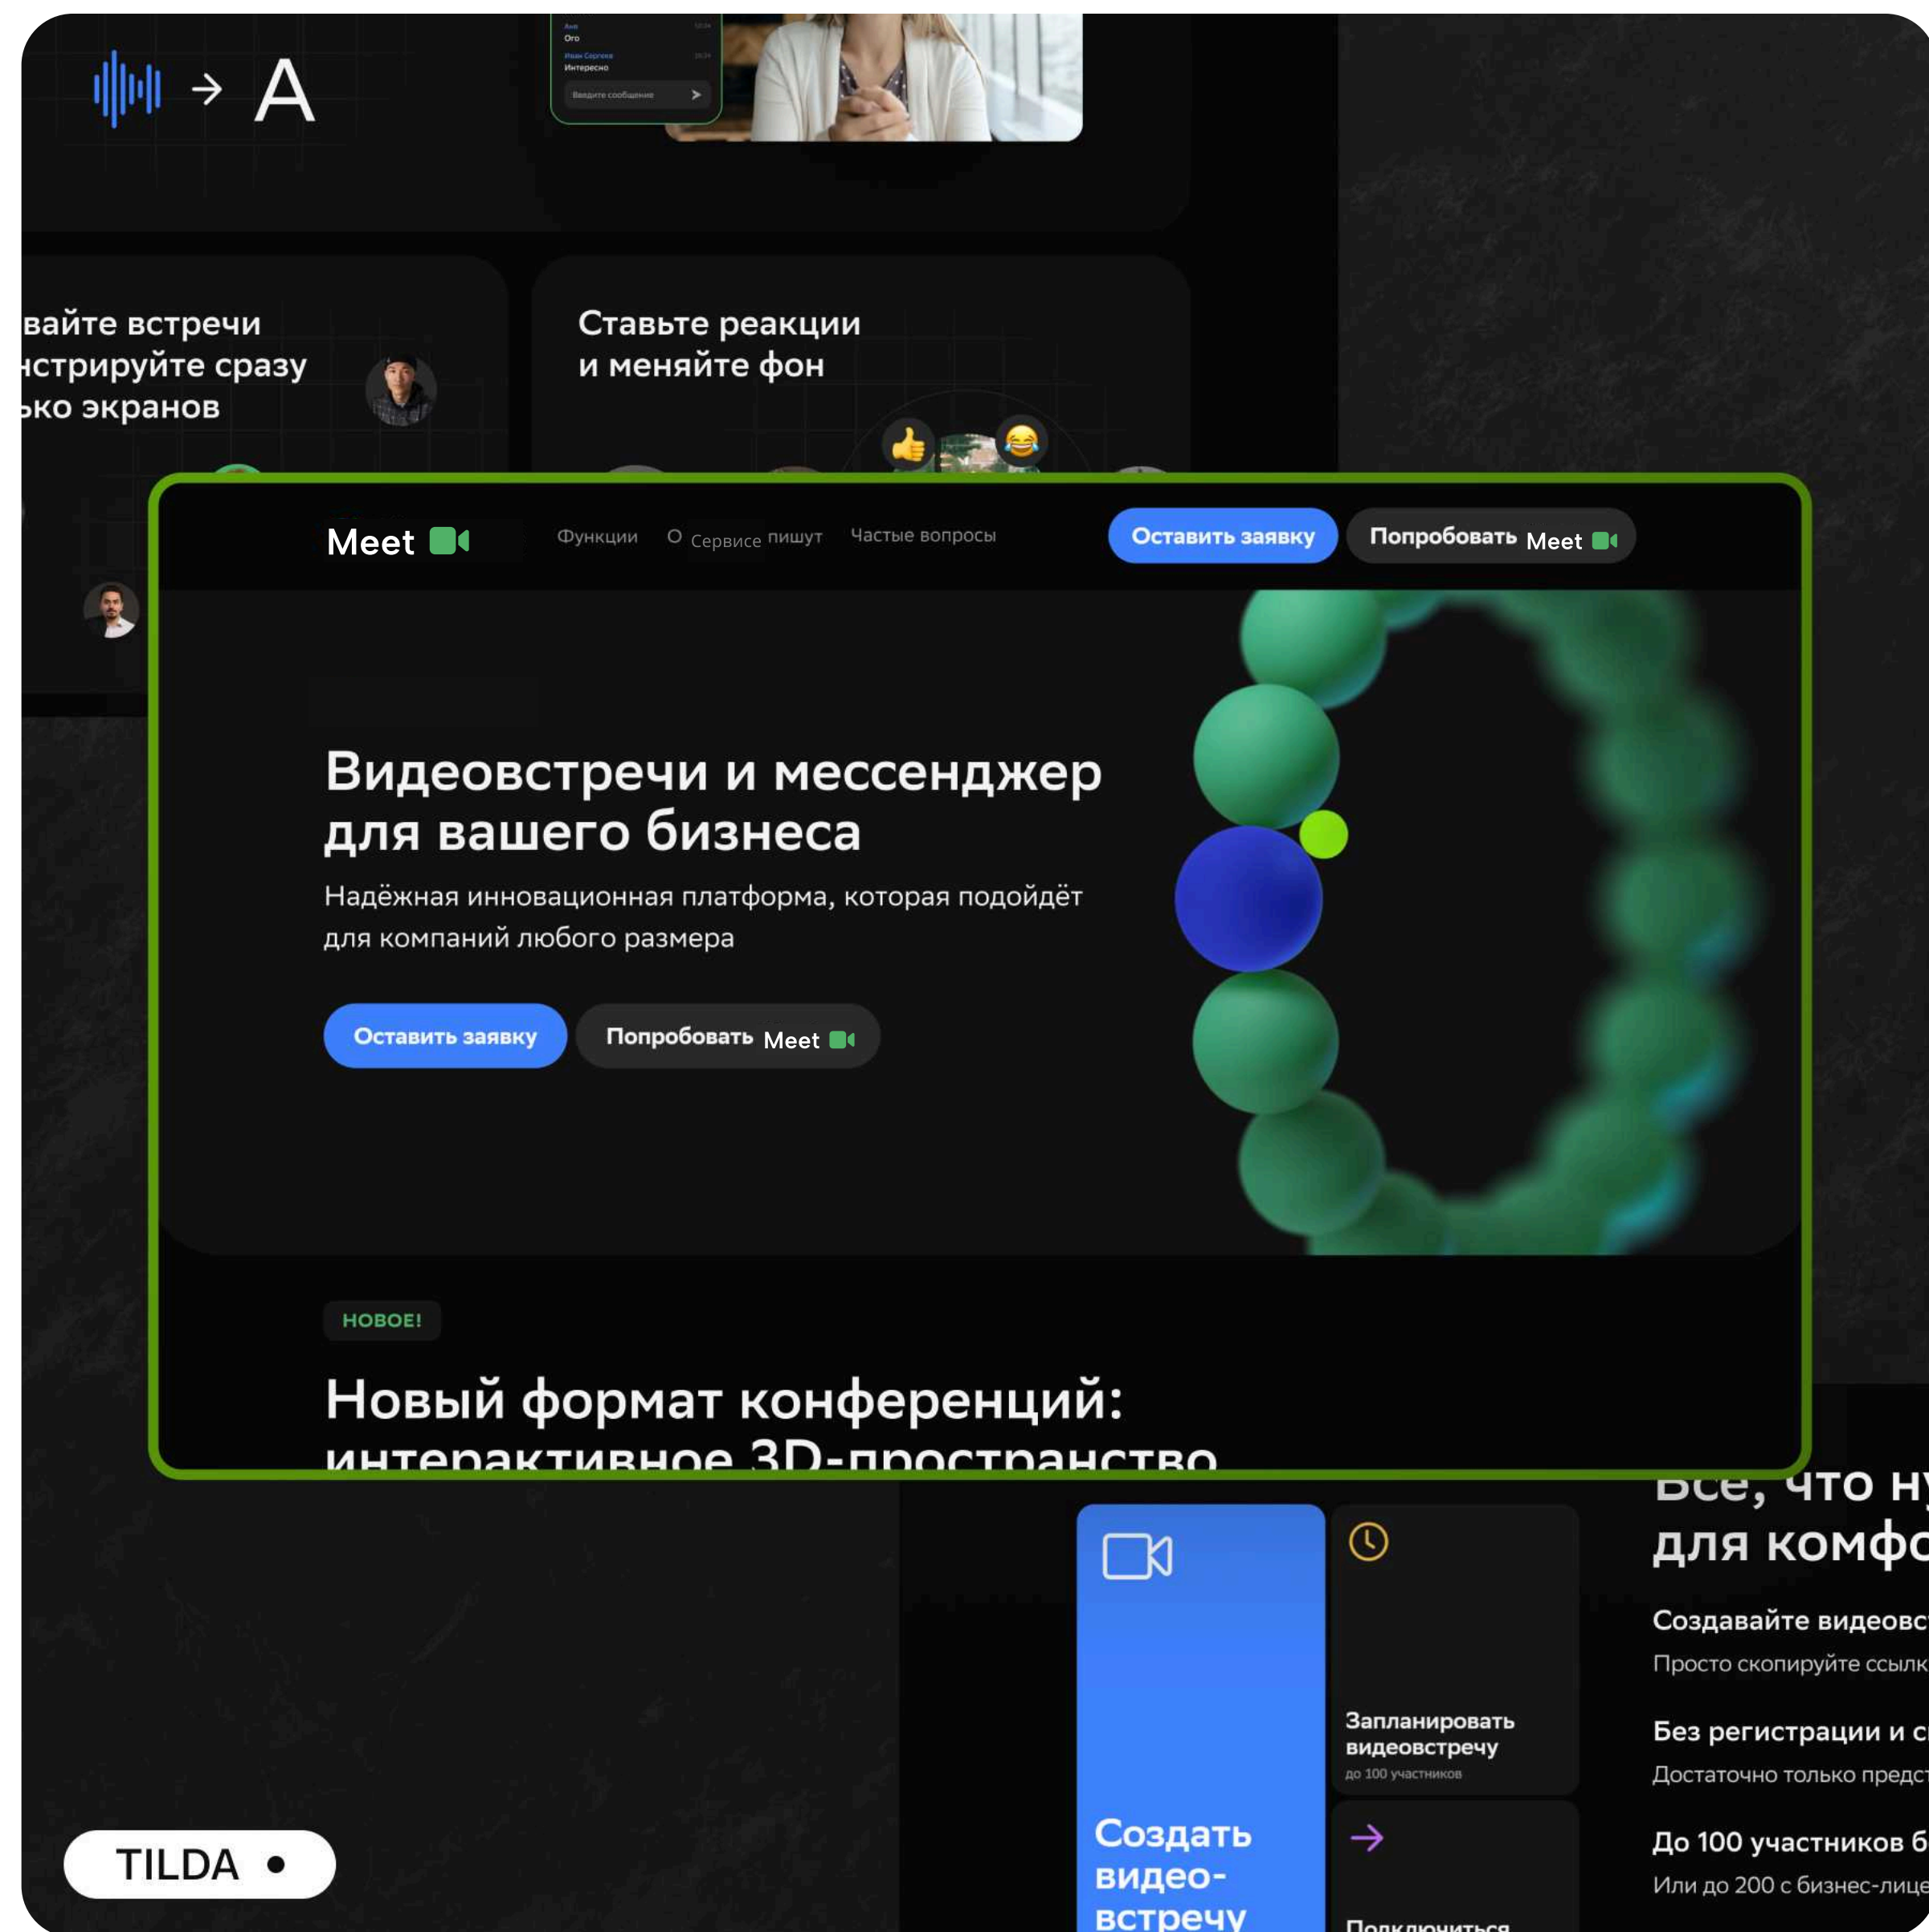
A

Аня
Ого
Иван Сергеев
Интересно
Введите сообщение

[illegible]вайте встречи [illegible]нстрируйте сразу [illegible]ько экранов

Ставьте реакции и меняйте фон

Meet

Функции О Сервисе пишут Частые вопросы

Оставить заявку

Попробовать Meet

Видеовстречи и мессенджер для вашего бизнеса

Надёжная инновационная платформа, которая подойдёт для компаний любого размера

Оставить заявку

Попробовать Meet

НОВОЕ!

Новый формат конференций: интерактивное 3D-пространство

Все, что н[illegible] для комф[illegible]

Создать видео-встречу

Запланировать видеовстречу
до 100 участников

Подключиться

Создавайте видеовс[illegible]
Просто скопируйте ссылк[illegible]

Без регистрации и с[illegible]
Достаточно только предс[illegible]

До 100 участников б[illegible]
Или до 200 с бизнес-лице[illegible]

TILDA